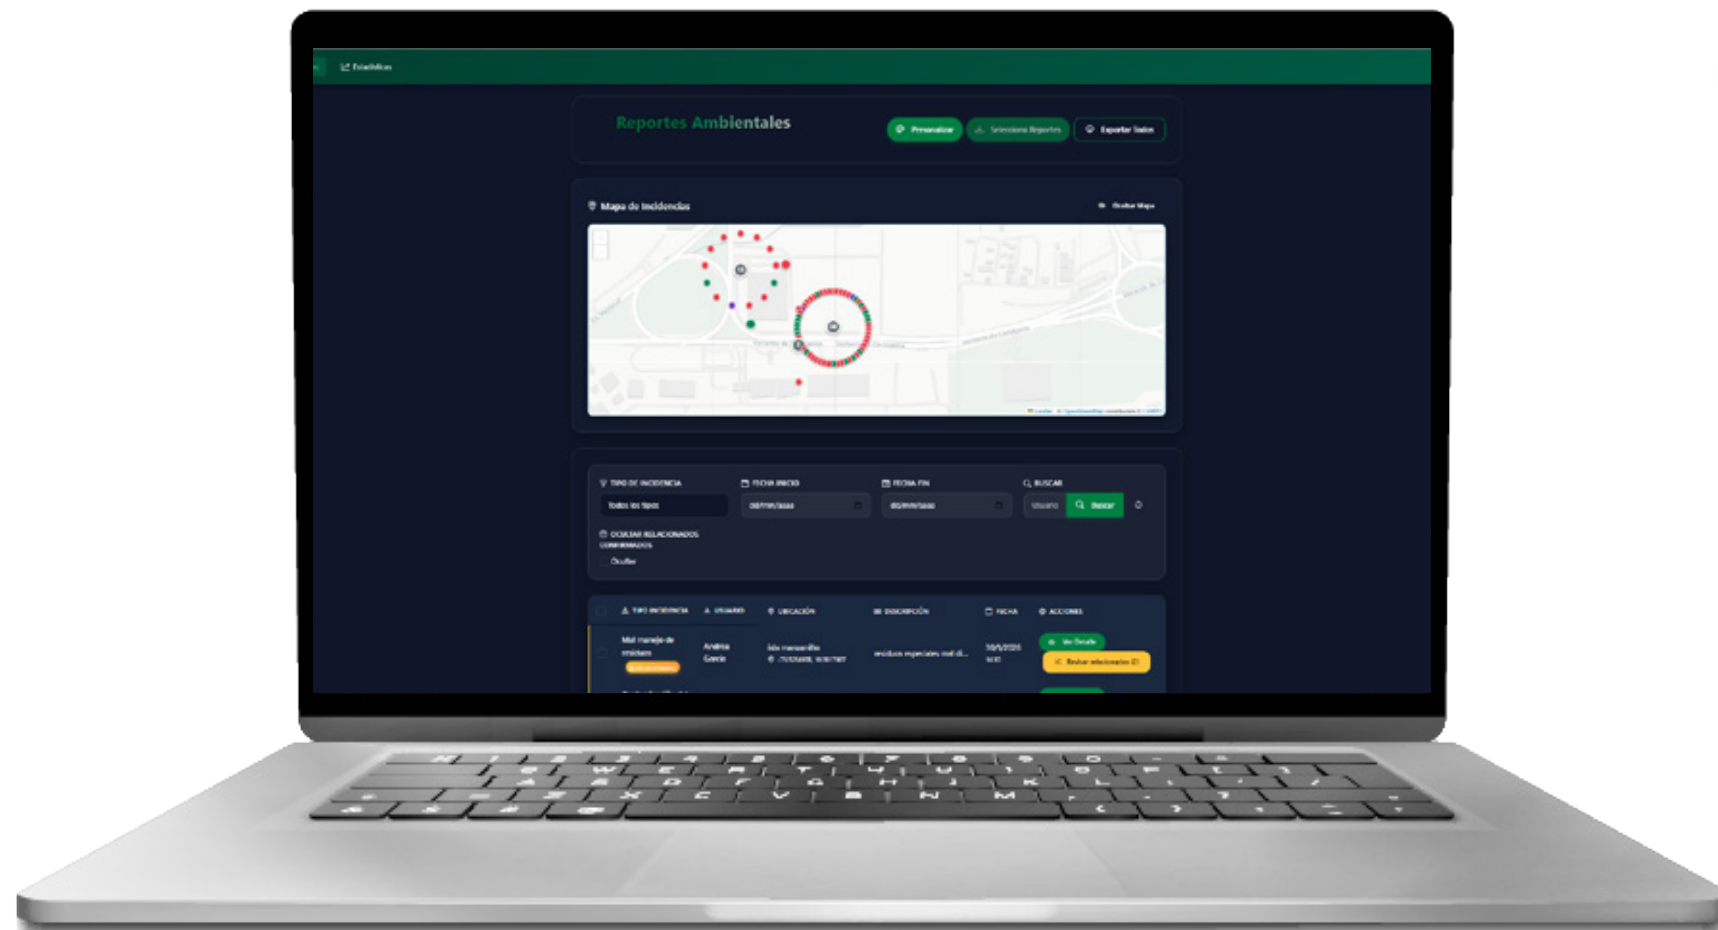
Estadísticas

Reportes Ambientales

Personalizar
Seleccionar Reportes
Exportar Todos

Mapa de Incidencias

Ocultar Mapa

TIPO DE INCIDENCIA
Todos los tipos
FECHA INICIO
dd/mm/aaaa
FECHA FIN
dd/mm/aaaa
BUSCAR
Usuario
Buscar

OCULTAR RELACIONADOS CONFIRMADOS
Ocultar

| TIPO INCIDENCIA | USUARIO | UBICACIÓN | DESCRIPCIÓN | FECHA | ACCIONES |
|---|---|---|---|---|---|
| Mal manejo de residuos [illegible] | Andrea García | Isla manzanillo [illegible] | residuos especiales mal d... | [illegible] | Ver Detalle / Revisar relacionados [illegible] |